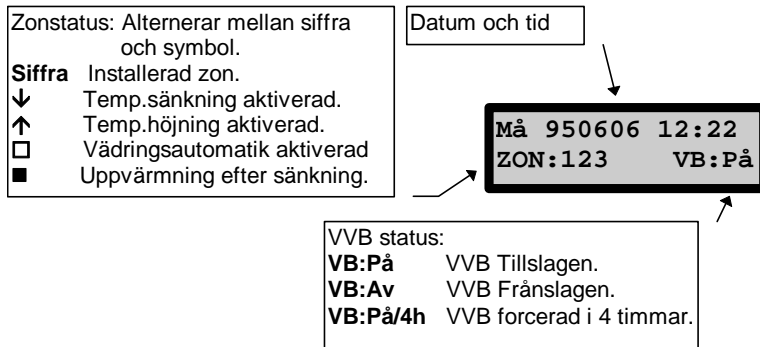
Zonstatus: Alternerar mellan siffra och symbol.
**Siffra** Installerad zon.
↓ Temp.sänkning aktiverad.
↑ Temp.höjning aktiverad.
□ Vädringsautomatik aktiverad
■ Uppvärmning efter sänkning.

Datum och tid

Må 950606 12:22
ZON:123 VB:På

VVB status:
**VB:På** VVB Tillslagen.
**VB:Av** VVB Frånslagen.
**VB:På/4h** VVB forcerad i 4 timmar.